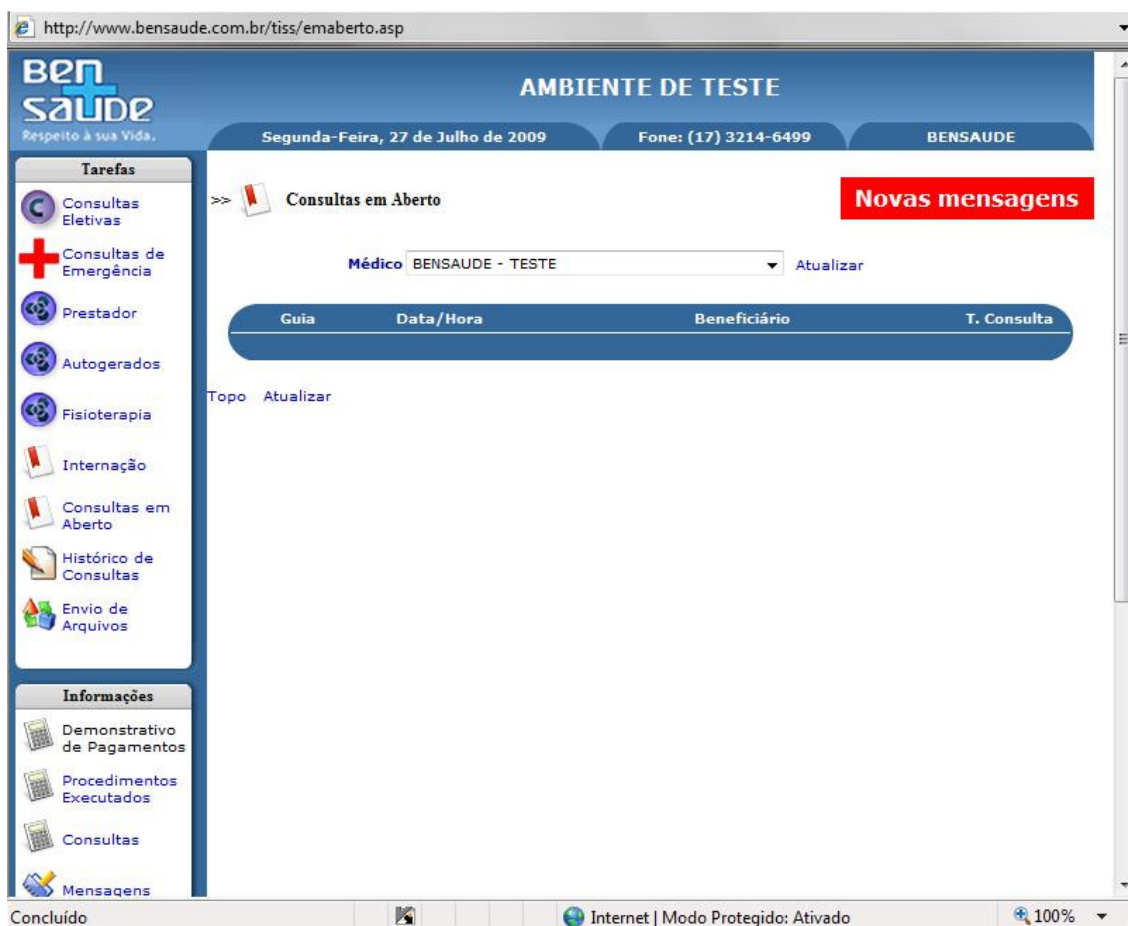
http://www.bensaude.com.br/tiss/emaberto.asp

Ben Saude
Respeito à sua Vida.

AMBIENTE DE TESTE

Segunda-Feira, 27 de Julho de 2009
Fone: (17) 3214-6499
BENSAUDE

Tarefas
Consultas Eletivas
Consultas de Emergência
Prestador
Autogerados
Fisioterapia
Internação
Consultas em Aberto
Histórico de Consultas
Envio de Arquivos

Informações
Demonstrativo de Pagamentos
Procedimentos Executados
Consultas
Mensagens

>> Consultas em Aberto

Novas mensagens

Médico BENSAUDE - TESTE Atualizar

| Guia | Data/Hora | Beneficiário | T. Consulta |
|---|---|---|---|

Topo Atualizar

Concluído
Internet | Modo Protegido: Ativado
100%